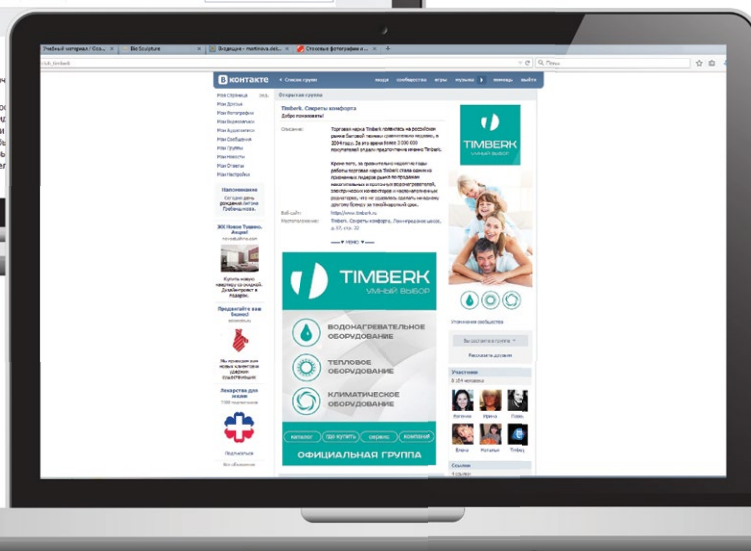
Учебный материал / Ос... | Bio Sculpture | Входящие - mariinova.ekt... | Стоковые фотографии и ... | +

club_timberk

Поиск

ВКонтакте | Список групп | люди | сообщества | игры | музыка | помощь | выйти

Моя Страница ред.
Мои Друзья
Мои Фотографии
Мои Видеозаписи
Мои Аудиозаписи
Мои Сообщения
Мои Группы
Мои Новости
Мои Ответы
Мои Настройки

Напоминание
Сегодня день рождения
Глебовыхова.

ЖК Новое Тушино. Акция!
Купить новую квартиру со скидкой. Дизайн-проект в подарок.

Продавайте как бренд!
Мы проверили для новых клиентов удачные креативные.

Лекарства для людей

Подписаться

Открытая группа

Timberk. Секреты комфорта
Добро пожаловать!

Описание:
Торговая марка Timberk появилась на российском рынке бытовой техники сравнительно недавно, в 2004 году. За это время более 3 000 000 покупателей отдали предпочтение именно Timberk.

Кроме того, за сравнительно недолгие годы работы торговая марка Timberk стала одним из признанных лидеров рынка по продажам накопительных и проточных водонагревателей, электрических конвекторов и напольных кондиционеров, что не удивляет, однако, на нашем для тому бренду за тонкий подход цен.

Веб-сайт: http://www.timberk.ru
Местоположение: Timberk. Секреты комфорта, Ленинградское шоссе, д. 63, стр. 32

TIMBERK
УМНЫЙ ВЫБОР

ВОДОНАГРЕВАТЕЛЬНОЕ ОБОРУДОВАНИЕ
ТЕПЛОВОЕ ОБОРУДОВАНИЕ
КЛИМАТИЧЕСКОЕ ОБОРУДОВАНИЕ

каталог | где купить | сервис | компания

ОФИЦИАЛЬНАЯ ГРУППА

TIMBERK
УМНЫЙ ВЫБОР

Управление сообществом

Вы состоите в группе

Рассказать друзьям

Участники
8 104 человека

Ссылки